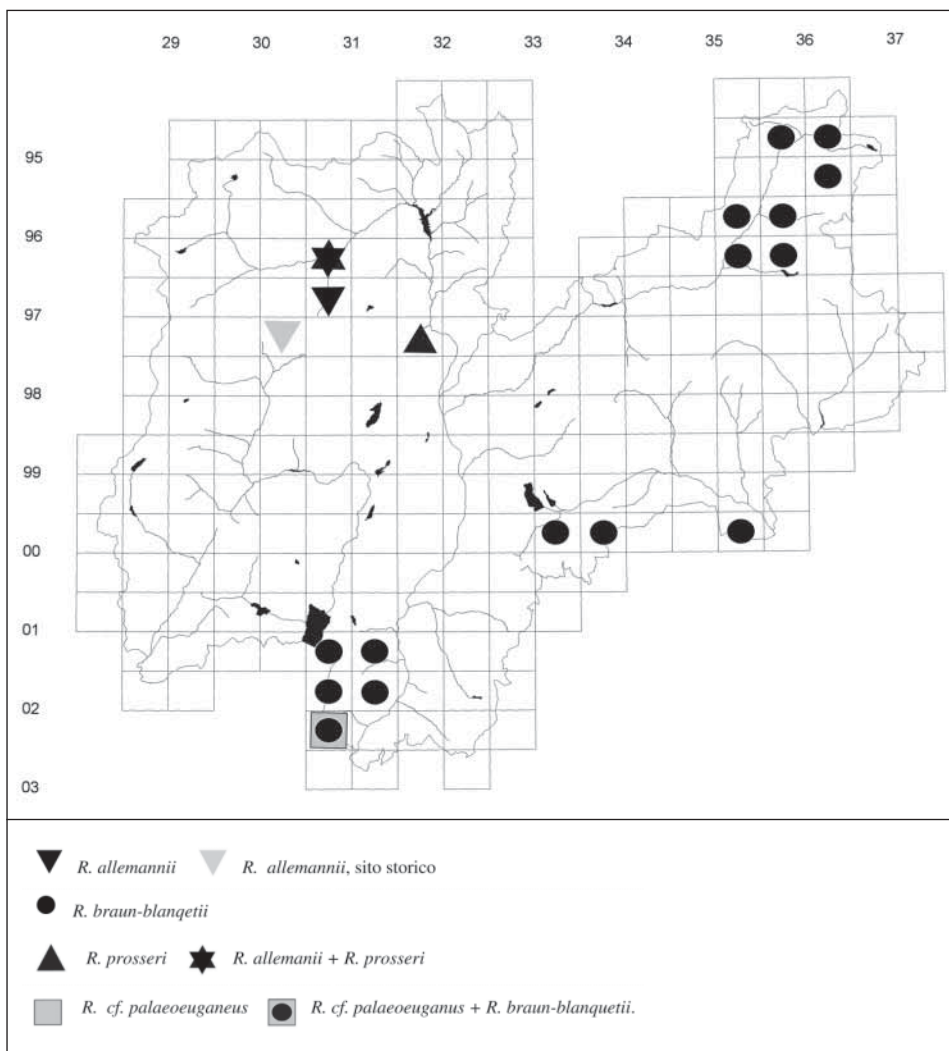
29 30 31 32 33 34 35 36 37

95
96
97
98
99
00
01
02
03

R. allemannii R. allemannii, sito storico

R. braun-blanqetii

R. prosseri R. allemanii + R. prosseri

R. cf. palaeoeuganeus R. cf. palaeoeuganus + R. braun-blanquetii.